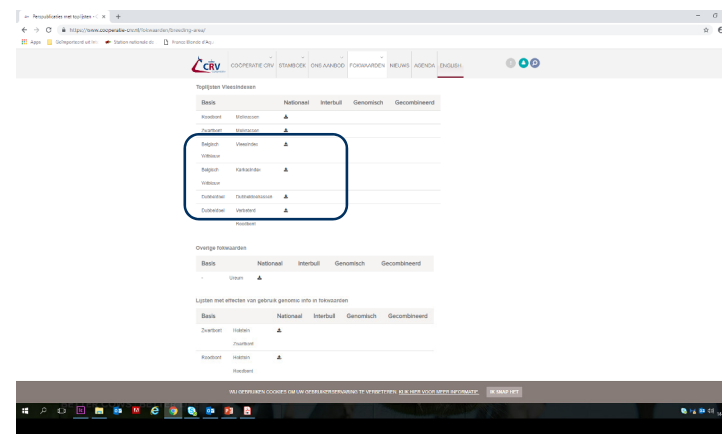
Perspublicaties met toplijsten × +

https://www.cooperatie-crv.nl/fokwaarden/fokwaarden-area/

Apps | Gefeliciteerd uit | Station nationale | Franco Bonnis d'Aq

CRV COÖPERATIE CRV STAMBOEK ONS AANBOD FOKWAARDEN NIEUWS AGENDA ENGLISH

Toplijsten Vleesindexen

| Basis | | Nationaal | Interbull | Genomisch | Gecombineerd |
|---|---|---|---|---|---|
| Roodbont | Melkrassen | | | | |
| Zwartbont | Melkrassen | | | | |
| Belgisch Witblauw | Vleesindex | | | | |
| Belgisch Witblauw | Karkasindex | | | | |
| Dubbeldoel | Dubbeldoelindex | | | | |
| Dubbeldoel | Verbeterd Roodbont | | | | |

Overige fokwaarden

| Basis | | Nationaal | Interbull | Genomisch | Gecombineerd |
|---|---|---|---|---|---|
| - | Ureum | | | | |

Lijsten met effecten van gebruik genomic info in fokwaarden

| Basis | | Nationaal | Interbull | Genomisch | Gecombineerd |
|---|---|---|---|---|---|
| Zwartbont | Indelen Zwartbont | | | | |
| Roodbont | Indelen Roodbont | | | | |

WIJ GEBRUIKEN COOKIES OM UW GEBRUIKERSERVARING TE VERBETEREN. KLIK HIER VOOR MEER INFORMATIE. IK SNAP HET